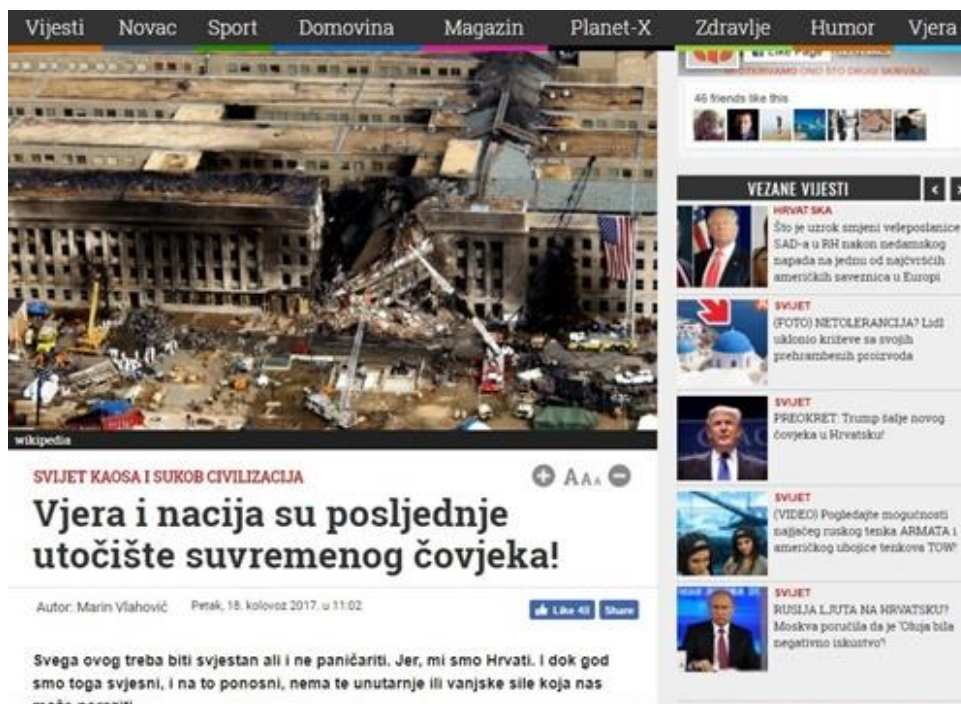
Vijesti Novac Sport Domovina Magazin Planet-X Zdravlje Humor Vjera

Like Page

OBJAVLJUJEMO ONO ŠTO DRUGI SKRIVAJU

46 friends like this

VEZANE VIJESTI

HRVATSKA
Što je uzrok smjeni veleposlanice SAD-a u RH nakon nedamskog napada na jednu od najčvršćih američkih saveznica u Europi

SVIJET
(FOTO) NETOLERANCIJA? Lidl uklonio križeve sa svojih prehrambenih proizvoda

SVIJET
PREOKRET: Trump šalje novog čovjeka u Hrvatsku!

SVIJET
(VIDEO) Pogledajte mogućnosti najjačeg ruskog tenka ARMATA i američkog ubojice tenkova TOW

SVIJET
RUSIJA LJUTA NA HRVATSKU? Moskva poručila da je 'Oluja bila negativno iskustvo'!

wikipedia

SVIJET KAOSA I SUKOB CIVILIZACIJA

AAA

Vjera i nacija su posljednje utočište suvremenog čovjeka!

Autor: Marin Vlahović Petak, 18. kolovoz 2017. u 11:02

Like 48 Share

Svega ovog treba biti svjestan ali i ne paničariti. Jer, mi smo Hrvati. I dok god smo toga svjesni, i na to ponosni, nema te unutarnje ili vanjske sile koja nas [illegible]